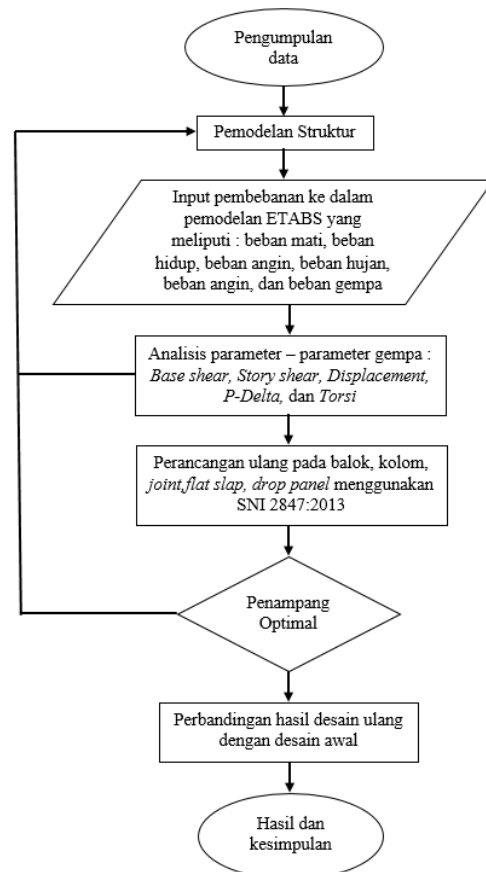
Pengumpulan data

Pemodelan Struktur

Input pembebanan ke dalam pemodelan ETABS yang meliputi : beban mati, beban hidup, beban angin, beban hujan, beban angin, dan beban gempa

Analisis parameter – parameter gempa : Base shear, Story shear, Displacement, P-Delta, dan Torsi

Perancangan ulang pada balok, kolom, joint,flat slap, drop panel menggunakan SNI 2847:2013

Penampang Optimal

Perbandingan hasil desain ulang dengan desain awal

Hasil dan kesimpulan